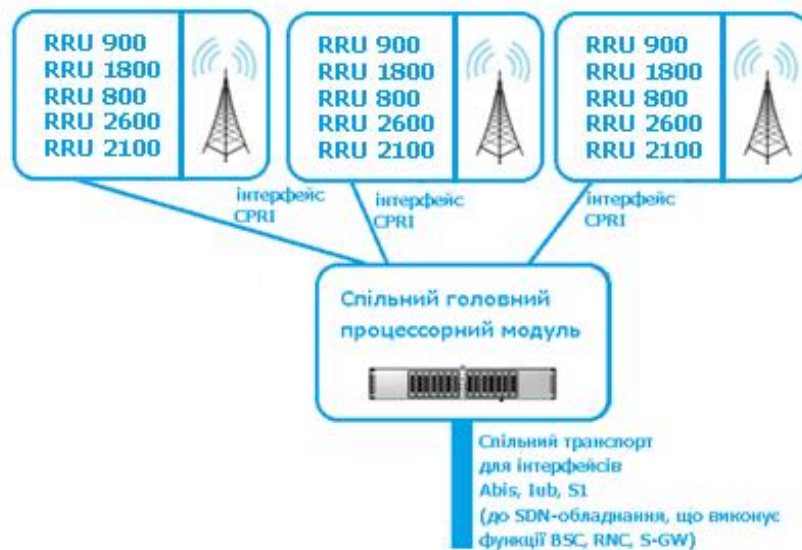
RRU 900
RRU 1800
RRU 800
RRU 2600
RRU 2100

RRU 900
RRU 1800
RRU 800
RRU 2600
RRU 2100

RRU 900
RRU 1800
RRU 800
RRU 2600
RRU 2100

інтерфейс CPRI

інтерфейс CPRI

інтерфейс CPRI

Спільний головний процессорний модуль

Спільний транспорт для інтерфейсів Abis, Iub, S1 (до SDN-обладнання, що виконує функції BSC, RNC, S-GW)